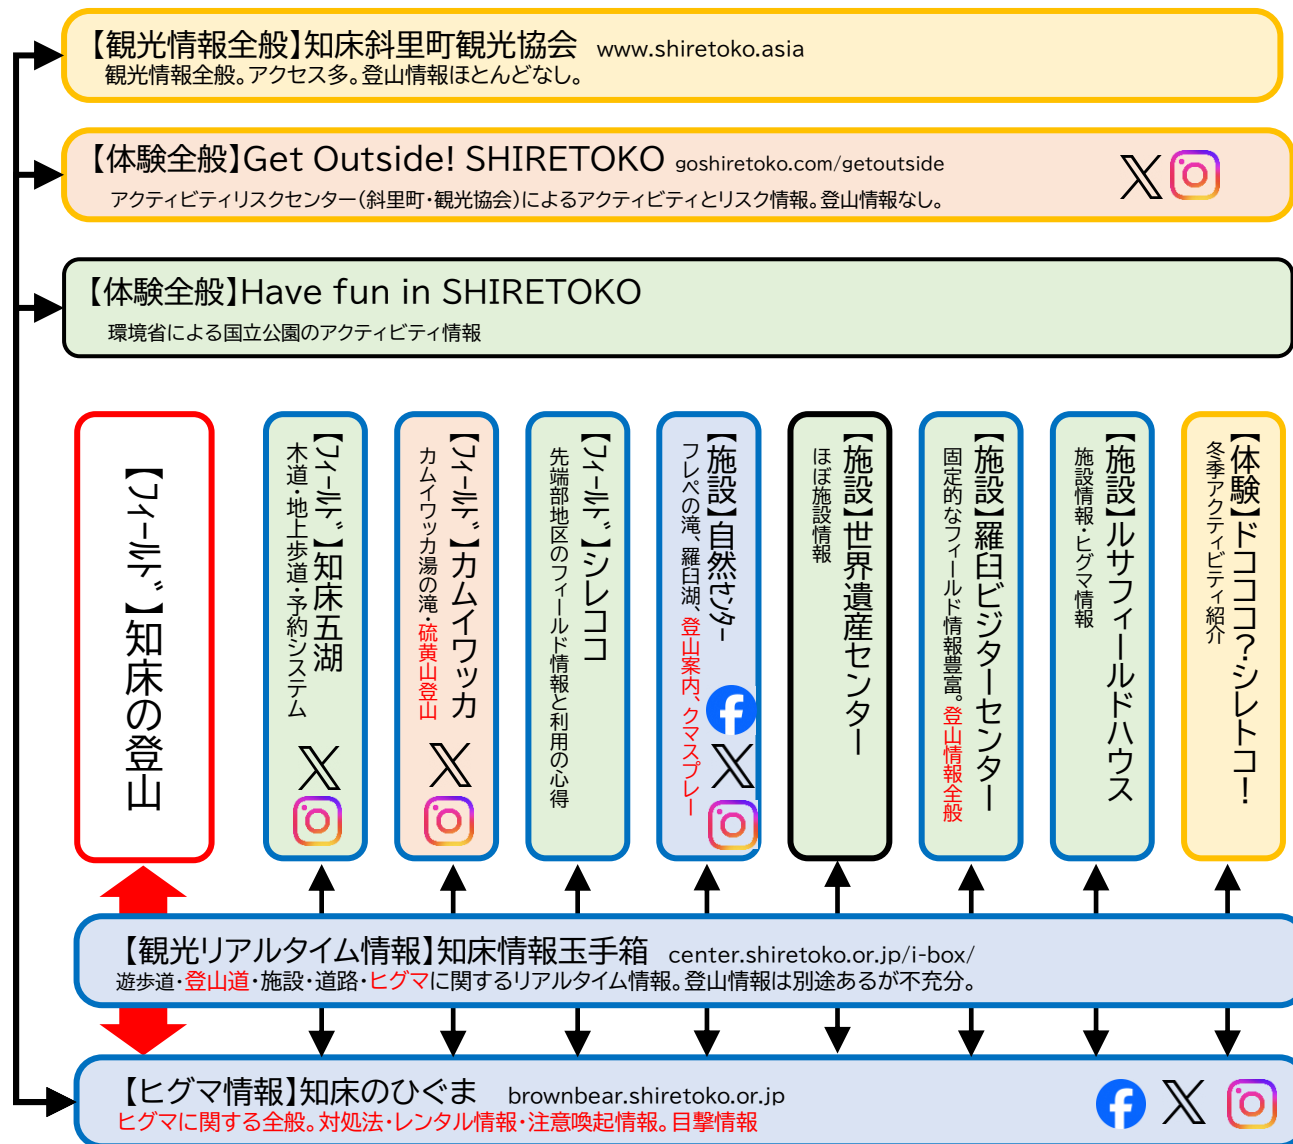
【観光情報全般】知床斜里町観光協会 www.shiretoko.asia
観光情報全般。アクセス多。登山情報ほとんどなし。

【体験全般】Get Outside! SHIRETOKO goshiretoko.com/getoutside
アクティビティリスクセンター（斜里町・観光協会）によるアクティビティとリスク情報。登山情報なし。

【体験全般】Have fun in SHIRETOKO
環境省による国立公園のアクティビティ情報

【フィールド】知床の登山

【フィールド】知床五湖
木道・地上歩道・予約システム

【フィールド】カムイワッカ
カムイワッカ湯の滝・硫黄山登山

【フィールド】シレココ
先端部地区のフィールド情報と利用の心得

【施設】自然センター
フレペの滝、羅臼湖、登山案内、クマスプレー

【施設】世界遺産センター
ほぼ施設情報

【施設】羅臼ビジターセンター
固定的なフィールド情報豊富。登山情報全般

【施設】ルサフィールドハウス
施設情報・ヒグマ情報

【体験】ドコココ?シレトコ!
冬季アクティビティ紹介

【観光リアルタイム情報】知床情報玉手箱 center.shiretoko.or.jp/i-box/
遊歩道・登山道・施設・道路・ヒグマに関するリアルタイム情報。登山情報は別途あるが不充分。

【ヒグマ情報】知床のひぐま brownbear.shiretoko.or.jp
ヒグマに関する全般。対処法・レンタル情報・注意喚起情報。目撃情報